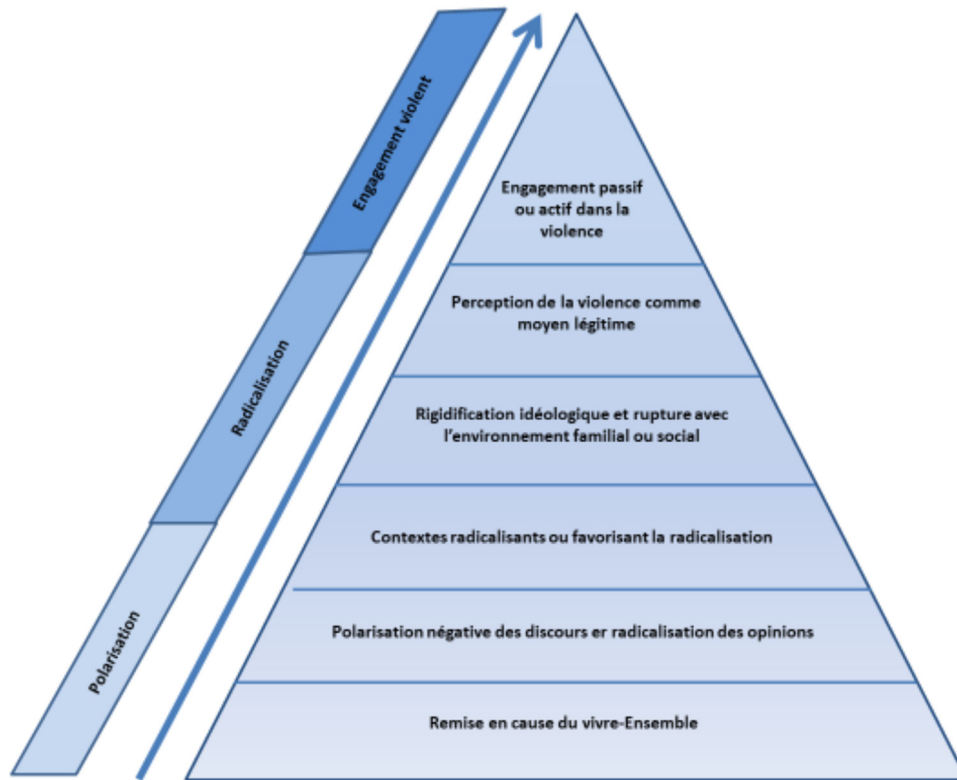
Engagement violent

Radicalisation

Polarisation

Engagement passif ou actif dans la violence

Perception de la violence comme moyen légitime

Rigidification idéologique et rupture avec l'environnement familial ou social

Contextes radicalisants ou favorisant la radicalisation

Polarisation négative des discours er radicalisation des opinions

Remise en cause du vivre-Ensemble